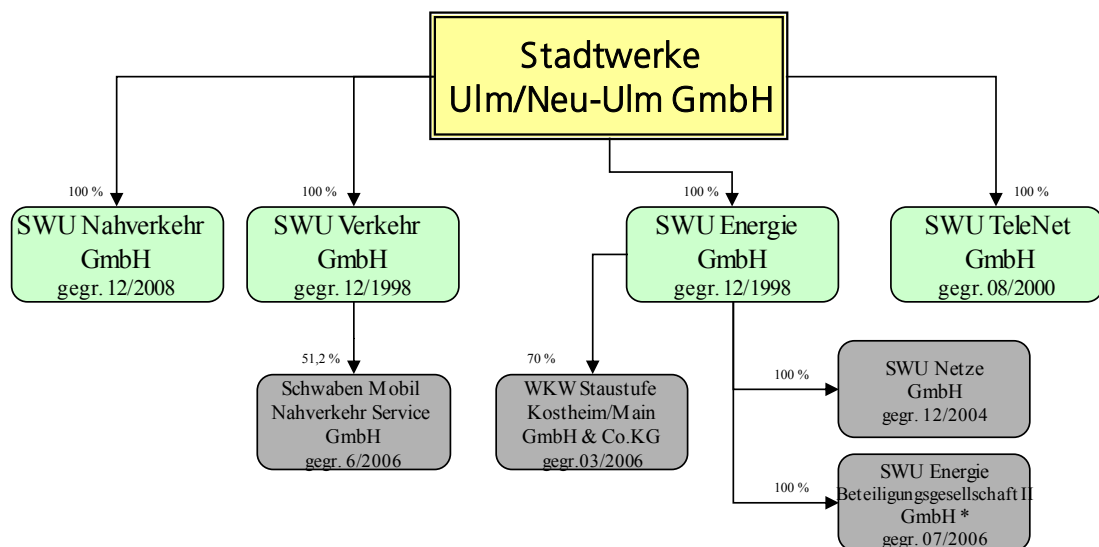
Stadtwerke Ulm/Neu-Ulm GmbH

100 %

SWU Nahverkehr GmbH
gegr. 12/2008

100 %

SWU Verkehr GmbH
gegr. 12/1998

51,2 %

Schwaben Mobil Nahverkehr Service GmbH
gegr. 6/2006

100 %

SWU Energie GmbH
gegr. 12/1998

70 %

WKW Staustufe Kostheim/Main GmbH & Co.KG
gegr.03/2006

100 %

SWU Netze GmbH
gegr. 12/2004

100 %

SWU Energie Beteiligungsgesellschaft II GmbH *
gegr. 07/2006

100 %

SWU TeleNet GmbH
gegr. 08/2000